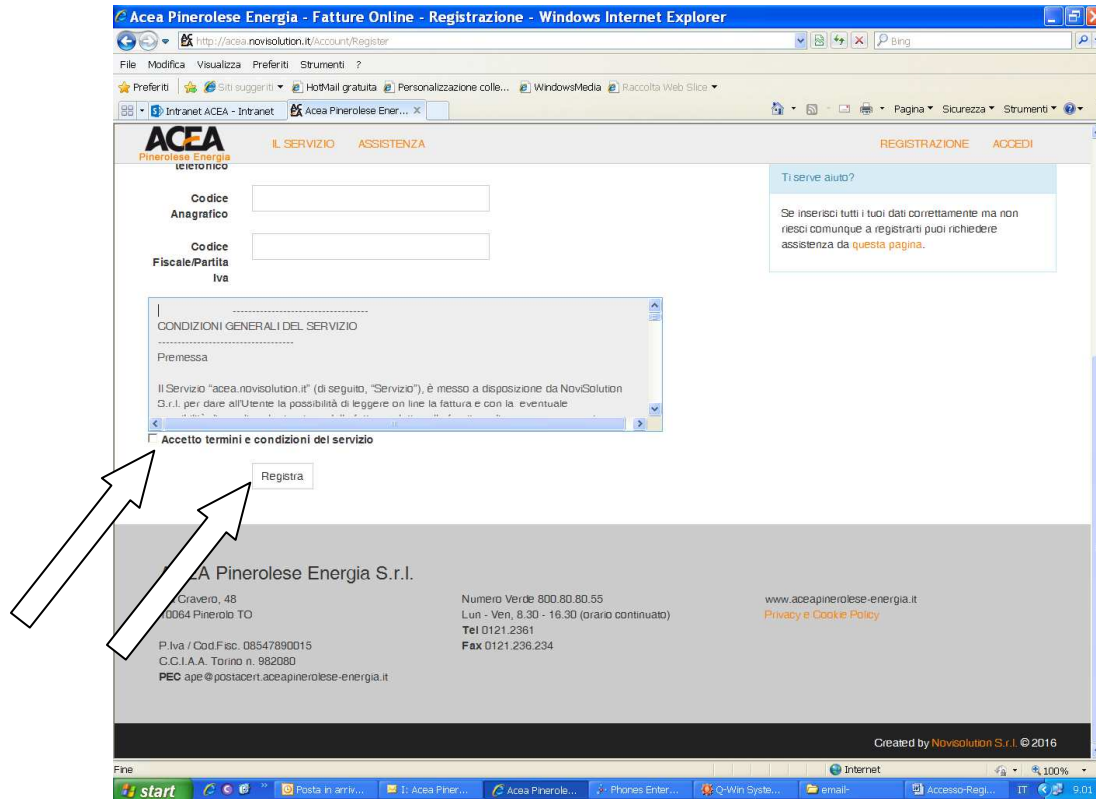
Acea Pinerolese Energia - Fatture Online - Registrazione - Windows Internet Explorer

http://acea.novisolution.it/Account/Register

Bing

File Modifica Visualizza Preferiti Strumenti ?

Preferiti | Siti suggeriti ▾ HotMail gratuita Personalizzazione colle... WindowsMedia Raccolta Web Slice ▾

Intranet ACEA - Intranet | Acea Pinerolese Ener... ×

Pagina ▾ Sicurezza ▾ Strumenti ▾

ACEA Pinerolese Energia

IL SERVIZIO ASSISTENZA

REGISTRAZIONE ACCEDI

telefonico

Codice Anagrafico

Codice Fiscale/Partita Iva

Ti serve aiuto?

Se inserisci tutti i tuoi dati correttamente ma non riesci comunque a registrarti puoi richiedere assistenza da questa pagina.

----------------------------------
CONDIZIONI GENERALI DEL SERVIZIO
----------------------------------

Premessa

Il Servizio "acea.novisolution.it" (di seguito, "Servizio"), è messo a disposizione da NoviSolution S.r.l. per dare all'Utente la possibilità di leggere on line la fattura e con la eventuale

Accetto termini e condizioni del servizio

Registra

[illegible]EA Pinerolese Energia S.r.l.

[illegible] Cravero, 48
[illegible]0064 Pinerolo TO

P.Iva / Cod.Fisc. 08547890015
C.C.I.A.A. Torino n. 982080
PEC ape@postacert.aceapinerolese-energia.it

Numero Verde 800.80.80.55
Lun - Ven, 8.30 - 16.30 (orario continuato)
Tel 0121.2361
Fax 0121.236.234

www.aceapinerolese-energia.it
Privacy e Cookie Policy

Created by Novisolution S.r.l. © 2016

Fine | Internet | 100%

start | Posta in arriv... | 1: Acea Piner... | Acea Pinerole... | Phones Enter... | Q-Win Syste... | email- | Accesso-Regi... | IT 9.01